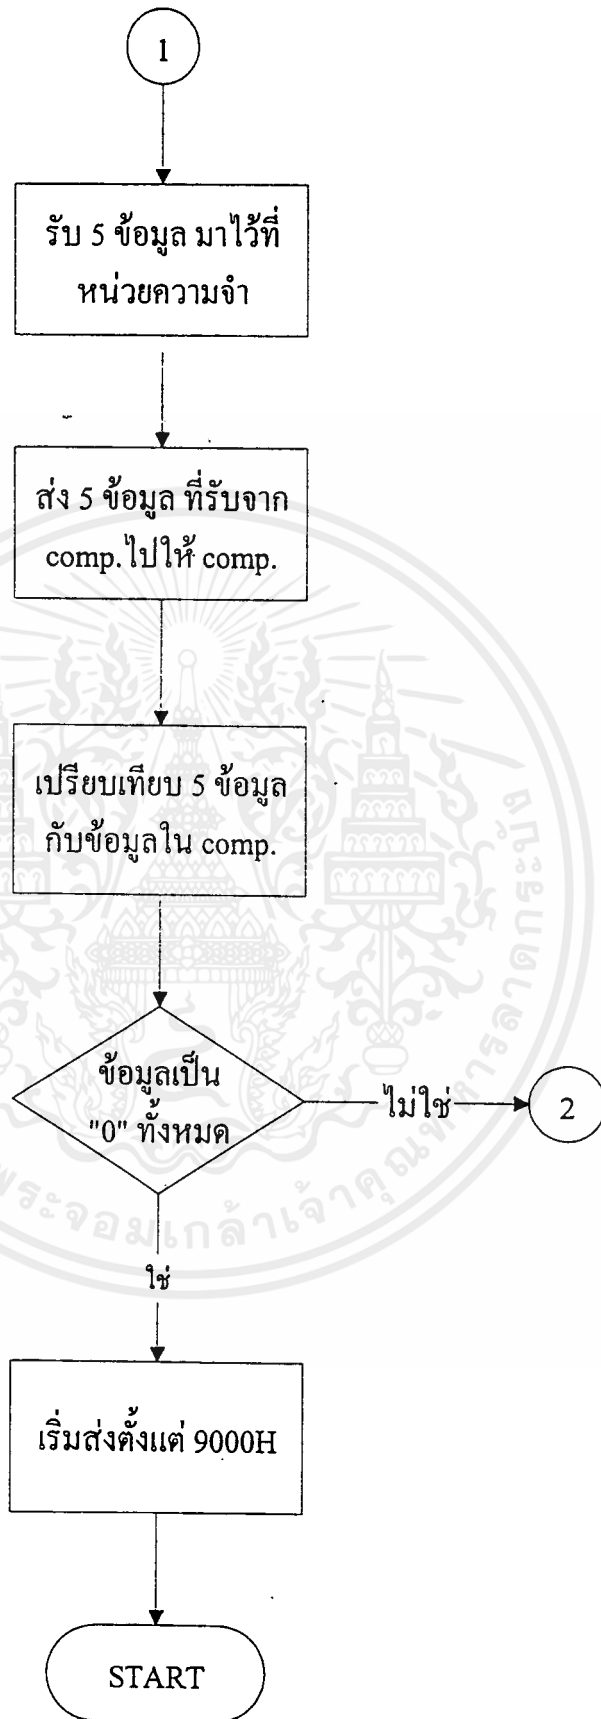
1

รับ 5 ข้อมูล มาไว้ที่หน่วยความจำ

ส่ง 5 ข้อมูล ที่รับจาก comp. ไปให้ comp.

เปรียบเทียบ 5 ข้อมูลกับข้อมูลใน comp.

ข้อมูลเป็น "0" ทั้งหมด

ไม่ใช่

2

ใช่

เริ่มส่งตั้งแต่ 9000H

START

พระจอมเกล้าเจ้าคุณทหารลาดกระบัง